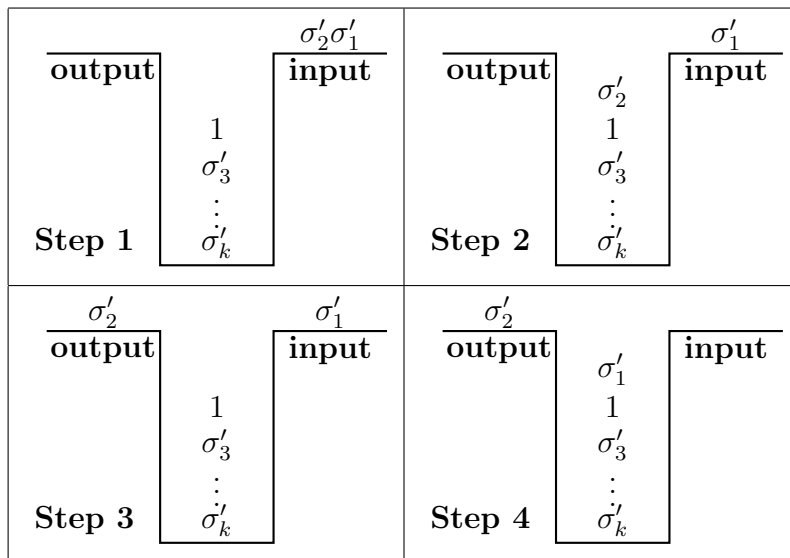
| $\sigma_2'\sigma_1'$ output input $1$ $\sigma_3'$ $\vdots$ $\sigma_k'$ Step 1 | $\sigma_1'$ output input $\sigma_2'$ $1$ $\sigma_3'$ $\vdots$ $\sigma_k'$ Step 2 |
|---|---|
| $\sigma_2'$ $\sigma_1'$ output input $1$ $\sigma_3'$ $\vdots$ $\sigma_k'$ Step 3 | $\sigma_2'$ output input $\sigma_1'$ $1$ $\sigma_3'$ $\vdots$ $\sigma_k'$ Step 4 |